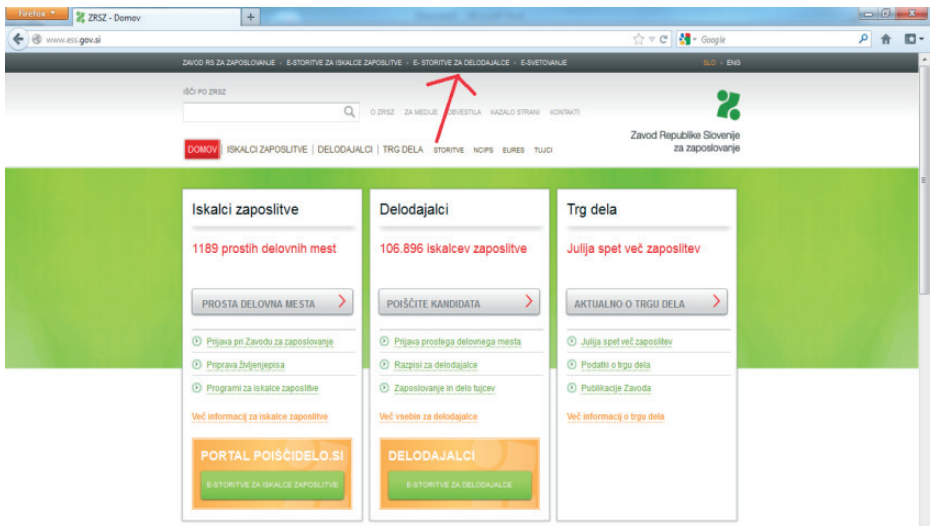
Firefox ZRSZ - Domov +

www.ess.gov.si

Google

ZAVOD RS ZA ZAPOSLOVANJE › E-STORITVE ZA ISKALCE ZAPOSLITVE › E-STORITVE ZA DELODAJALCE › E-SVETOVANJE

SLO · ENG

IŠČI PO ZRSZ

O ZRSZ ZA MEDIJE OBVESTILA KAZALO STRANI KONTAKTI

Zavod Republike Slovenije za zaposlovanje

DOMOV ISKALCI ZAPOSLITVE | DELODAJALCI | TRG DELA STORITVE NCIPS EURES TUJCI

Iskalci zaposlitve

1189 prostih delovnih mest

PROSTA DELOVNA MESTA

Prijava pri Zavodu za zaposlovanje

Priprava življenjepisa

Programi za iskalce zaposlitve

Več informacij za iskalce zaposlitve

PORTAL POIŠČIDELO.SI

E-STORITVE ZA ISKALCE ZAPOSLITVE

Delodajalci

106.896 iskalcev zaposlitve

POIŠČITE KANDIDATA

Prijava prostega delovnega mesta

Razpisi za delodajalce

Zaposlovanje in delo tujcev

Več vsebin za delodajalce

DELODAJALCI

E-STORITVE ZA DELODAJALCE

Trg dela

Julija spet več zaposlitev

AKTUALNO O TRGU DELA

Julija spet več zaposlitev

Podatki o trgu dela

Publikacije Zavoda

Več informacij o trgu dela